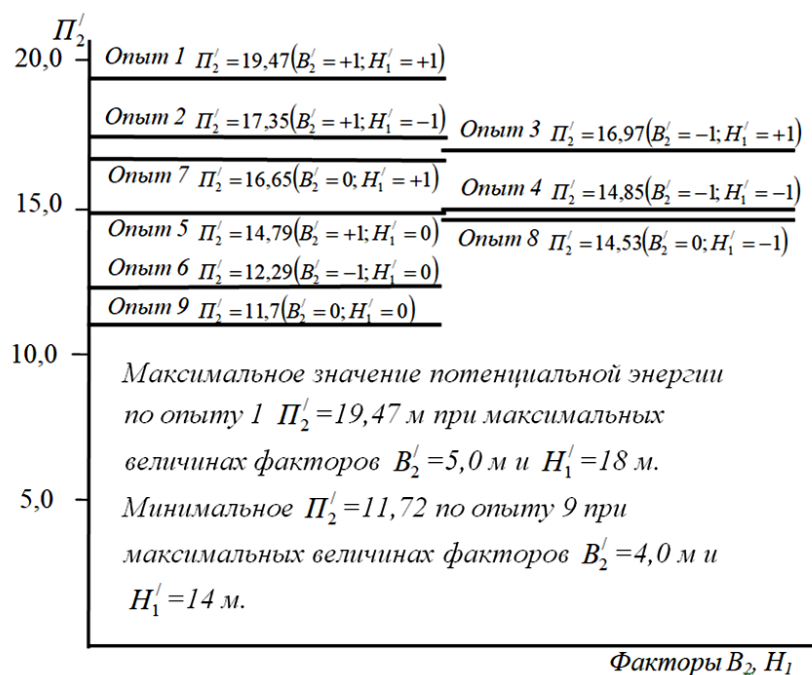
$П_2^/$

20,0

Опыт 1 $П_2^/ = 19,47(B_2^/ = +1; H_1^/ = +1)$

Опыт 2 $П_2^/ = 17,35(B_2^/ = +1; H_1^/ = -1)$

Опыт 3 $П_2^/ = 16,97(B_2^/ = -1; H_1^/ = +1)$

Опыт 7 $П_2^/ = 16,65(B_2^/ = 0; H_1^/ = +1)$

Опыт 4 $П_2^/ = 14,85(B_2^/ = -1; H_1^/ = -1)$

15,0

Опыт 5 $П_2^/ = 14,79(B_2^/ = +1; H_1^/ = 0)$

Опыт 8 $П_2^/ = 14,53(B_2^/ = 0; H_1^/ = -1)$

Опыт 6 $П_2^/ = 12,29(B_2^/ = -1; H_1^/ = 0)$

Опыт 9 $П_2^/ = 11,7(B_2^/ = 0; H_1^/ = 0)$

10,0

Максимальное значение потенциальной энергии по опыту 1 $П_2^/$ =19,47 м при максимальных величинах факторов $B_2^/$ =5,0 м и $H_1^/$ =18 м.

5,0

Минимальное $П_2^/$ =11,72 по опыту 9 при максимальных величинах факторов $B_2^/$ =4,0 м и $H_1^/$ =14 м.

Факторы $B_2$, $H_1$